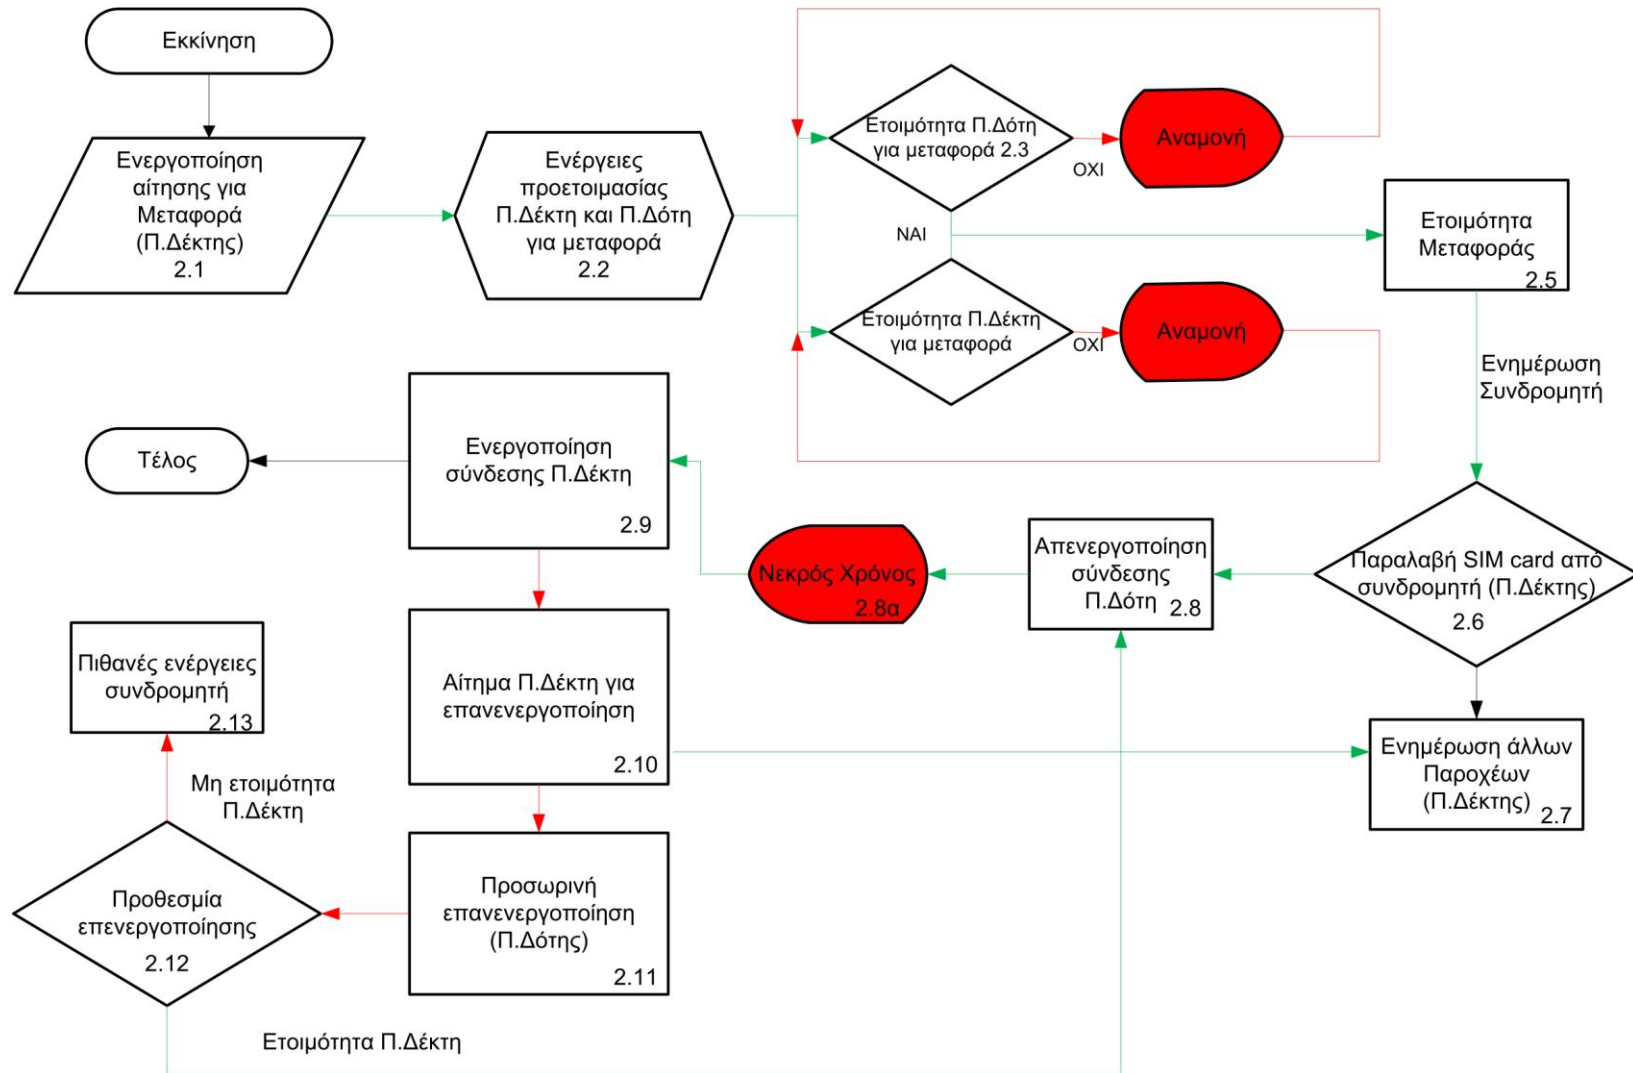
Εκκίνηση

Ενεργοποίηση αίτησης για Μεταφορά (Π.Δέκτης) 2.1

Ενέργειες προετοιμασίας Π.Δέκτη και Π.Δότη για μεταφορά 2.2

Ετοιμότητα Π.Δότη για μεταφορά 2.3

ΟΧΙ

Αναμονή

ΝΑΙ

Ετοιμότητα Π.Δέκτη για μεταφορά

ΟΧΙ

Αναμονή

Ετοιμότητα Μεταφοράς 2.5

Ενημέρωση Συνδρομητή

Τέλος

Ενεργοποίηση σύνδεσης Π.Δέκτη 2.9

Νεκρός Χρόνος 2.8α

Απενεργοποίηση σύνδεσης Π.Δότη 2.8

Παραλαβή SIM card από συνδρομητή (Π.Δέκτης) 2.6

Πιθανές ενέργειες συνδρομητή 2.13

Αίτημα Π.Δέκτη για επανενεργοποίηση 2.10

Ενημέρωση άλλων Παροχέων (Π.Δέκτης) 2.7

Μη ετοιμότητα Π.Δέκτη

Προθεσμία επενεργοποίησης 2.12

Προσωρινή επανενεργοποίηση (Π.Δότης) 2.11

Ετοιμότητα Π.Δέκτη